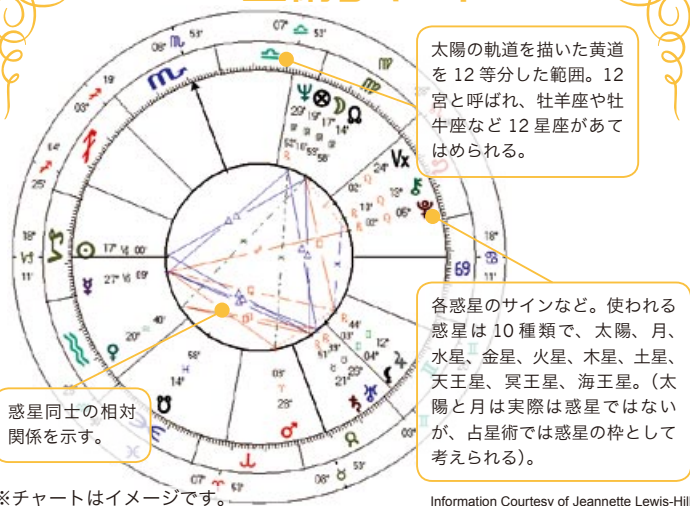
太陽の軌道を描いた黄道を 12 等分した範囲。12 宮と呼ばれ、牡羊座や牡牛座など 12 星座があてはめられる。

各惑星のサインなど。使われる惑星は 10 種類で、太陽、月、水星、金星、火星、木星、土星、天王星、冥王星、海王星。（太陽と月は実際は惑星ではないが、占星術では惑星の枠として考えられる）。

惑星同士の相対関係を示す。

※チャートはイメージです。

Information Courtesy of Jeannette Lewis-Hill